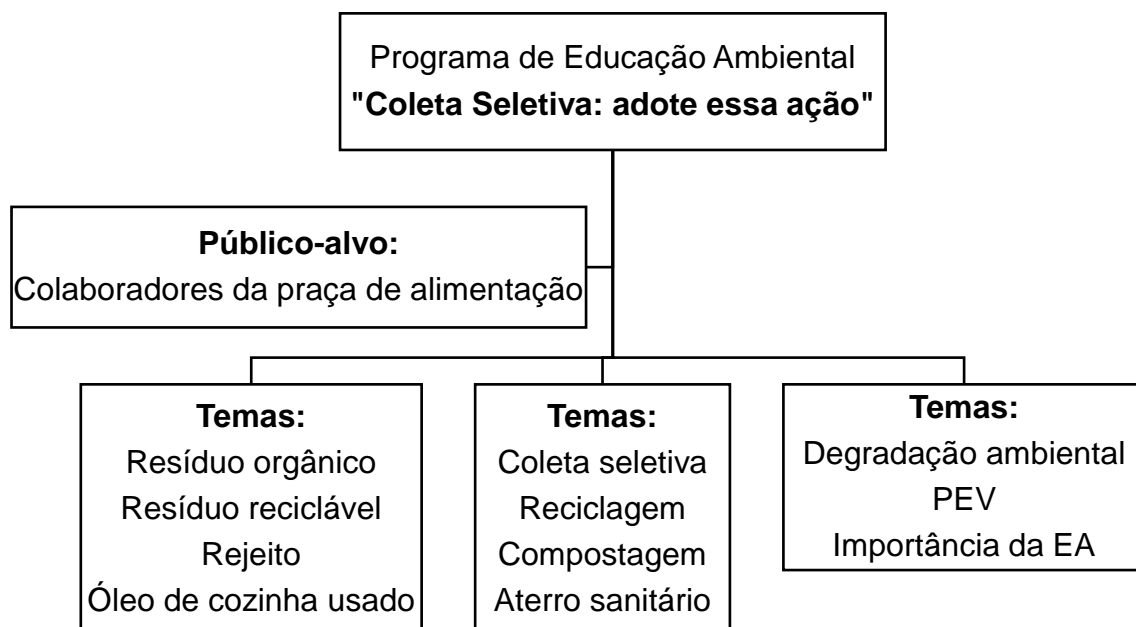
Programa de Educação Ambiental
**"Coleta Seletiva: adote essa ação"**

**Público-alvo:**
Colaboradores da praça de alimentação

**Temas:**
Resíduo orgânico
Resíduo reciclável
Rejeito
Óleo de cozinha usado

**Temas:**
Coleta seletiva
Reciclagem
Compostagem
Aterro sanitário

**Temas:**
Degradação ambiental
PEV
Importância da EA